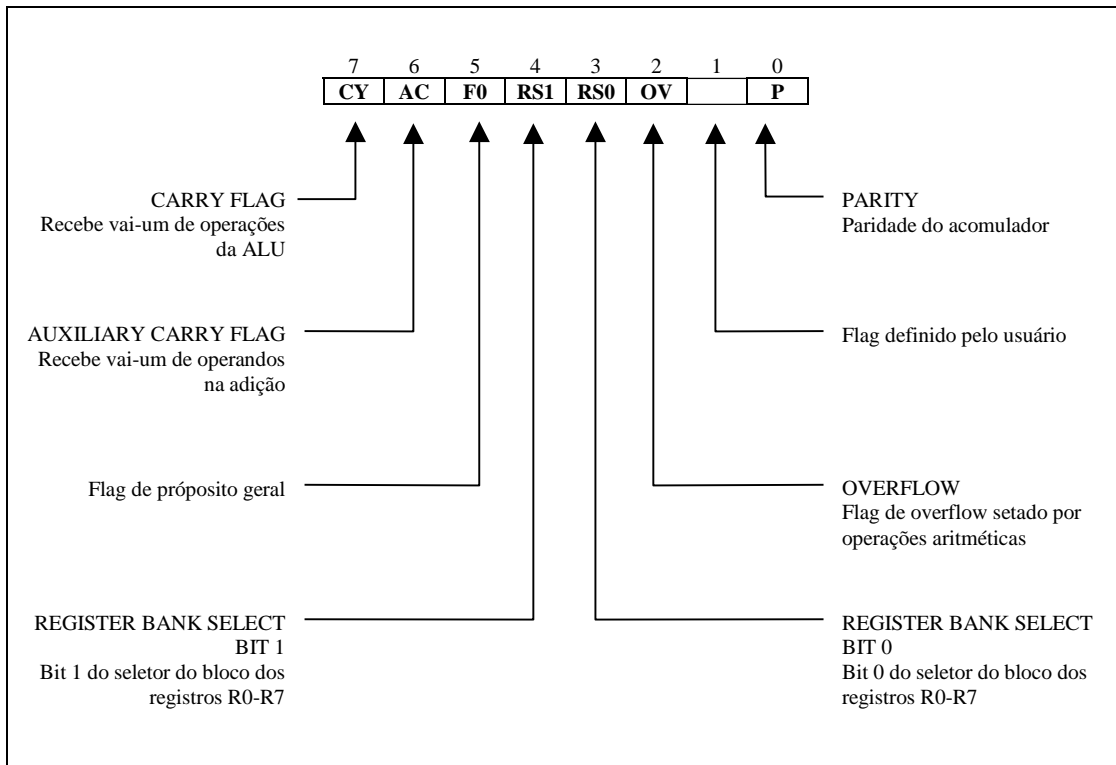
| 7 | 6 | 5 | 4 | 3 | 2 | 1 | 0 |
|---|---|---|---|---|---|---|---|
| CY | AC | F0 | RS1 | RS0 | OV | | P |

CARRY FLAG
Recebe vai-um de operações da ALU

PARITY
Paridade do acomulador

AUXILIARY CARRY FLAG
Recebe vai-um de operandos na adição

Flag definido pelo usuário

Flag de própósito geral

OVERFLOW
Flag de overflow setado por operações aritméticas

REGISTER BANK SELECT BIT 1
Bit 1 do seletor do bloco dos registros R0-R7

REGISTER BANK SELECT BIT 0
Bit 0 do seletor do bloco dos registros R0-R7